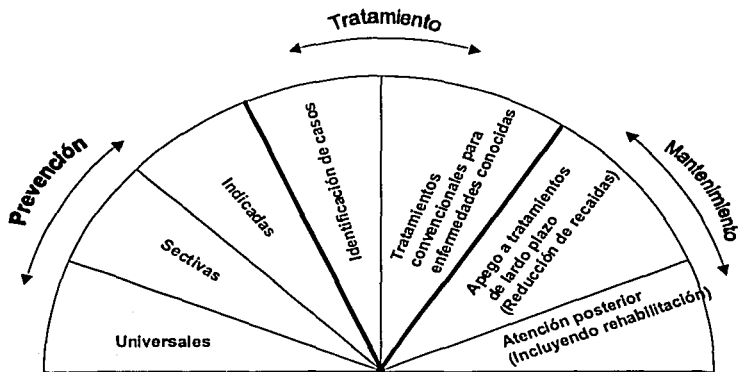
Tratamiento

Prevención

Mantenimiento

Universales

Sectivas

Indicadas

Identificación de casos

Tratamientos convencionales para enfermedades conocidas

Apego a tratamientos de lardo plazo (Reducción de recaídas)

Atención posterior (Incluyendo rehabilitación)